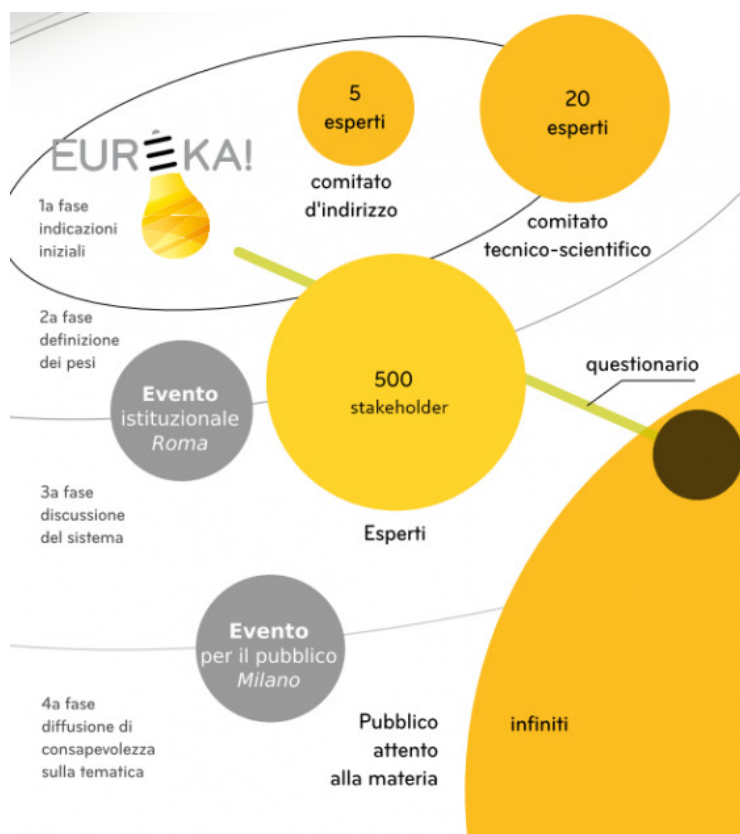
EURÊKA!

1a fase
indicazioni iniziali

5
esperti

comitato
d'indirizzo

20
esperti

comitato
tecnico-scientifico

2a fase
definizione dei pesi

Evento
istituzionale
*Roma*

500
stakeholder

Esperti

questionario

3a fase
discussione del sistema

Evento
per il pubblico
*Milano*

4a fase
diffusione di consapevolezza sulla tematica

Pubblico
attento
alla materia

infiniti